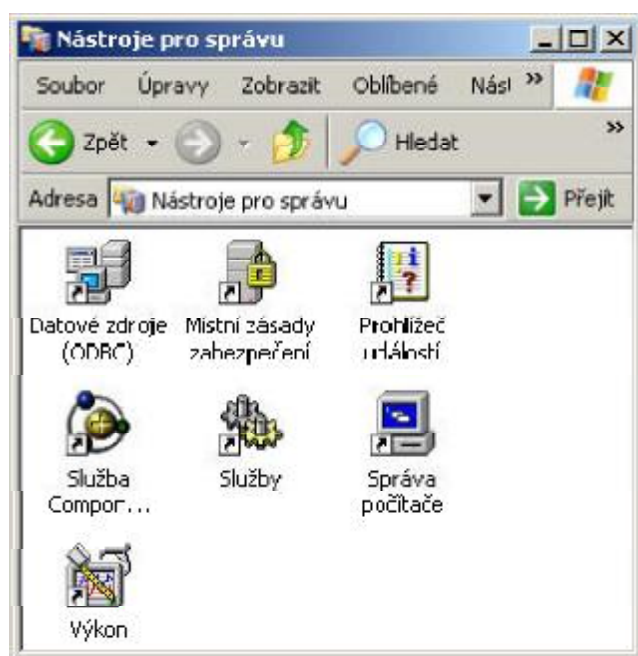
Nástroje pro správu

Soubor Úpravy Zobrazit Oblíbené Násl »

Zpět Hledat »

Adresa Nástroje pro správu Přejít

Datové zdroje (ODBC)

Místní zásady zabezpečení

Prohlížeč událostí

Služba Compor...

Služby

Správa počítače

Výkon